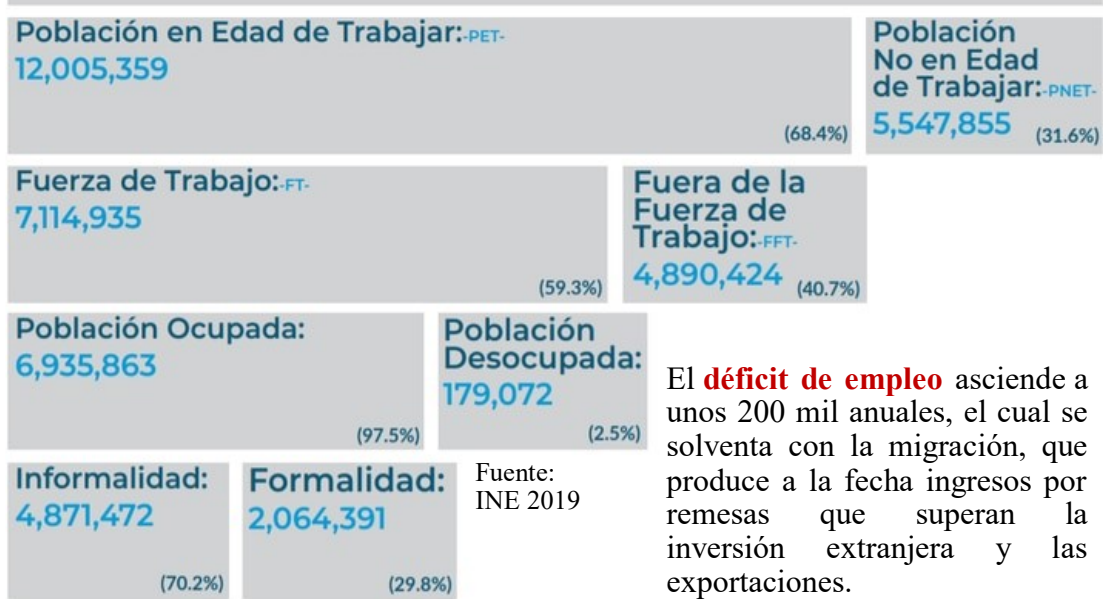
Población en Edad de Trabajar: -PET-
12,005,359
(68.4%)

Población No en Edad de Trabajar: -PNET-
5,547,855 (31.6%)

Fuerza de Trabajo: -FT-
7,114,935
(59.3%)

Fuera de la Fuerza de Trabajo: -FFT-
4,890,424 (40.7%)

Población Ocupada:
6,935,863
(97.5%)

Población Desocupada:
179,072
(2.5%)

Informalidad:
4,871,472
(70.2%)

Formalidad:
2,064,391
(29.8%)

Fuente:
INE 2019

El déficit de empleo asciende a unos 200 mil anuales, el cual se solventa con la migración, que produce a la fecha ingresos por remesas que superan la inversión extranjera y las exportaciones.